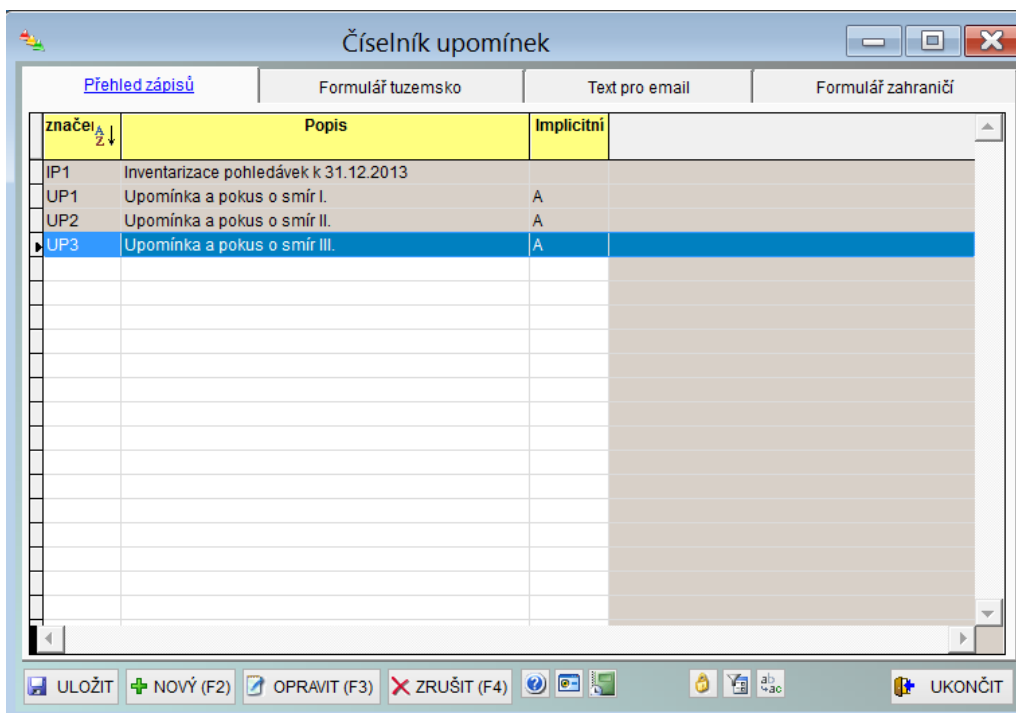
Číselník upomínek

Přehled zápisů | Formulář tuzemsko | Text pro email | Formulář zahraničí

| značel | Popis | Implicitní |
|---|---|---|
| IP1 | Inventarizace pohledávek k 31.12.2013 | |
| UP1 | Upomínka a pokus o smír I. | A |
| UP2 | Upomínka a pokus o smír II. | A |
| UP3 | Upomínka a pokus o smír III. | A |

ULOŽIT | NOVÝ (F2) | OPRAVIT (F3) | ZRUŠIT (F4) | UKONČIT